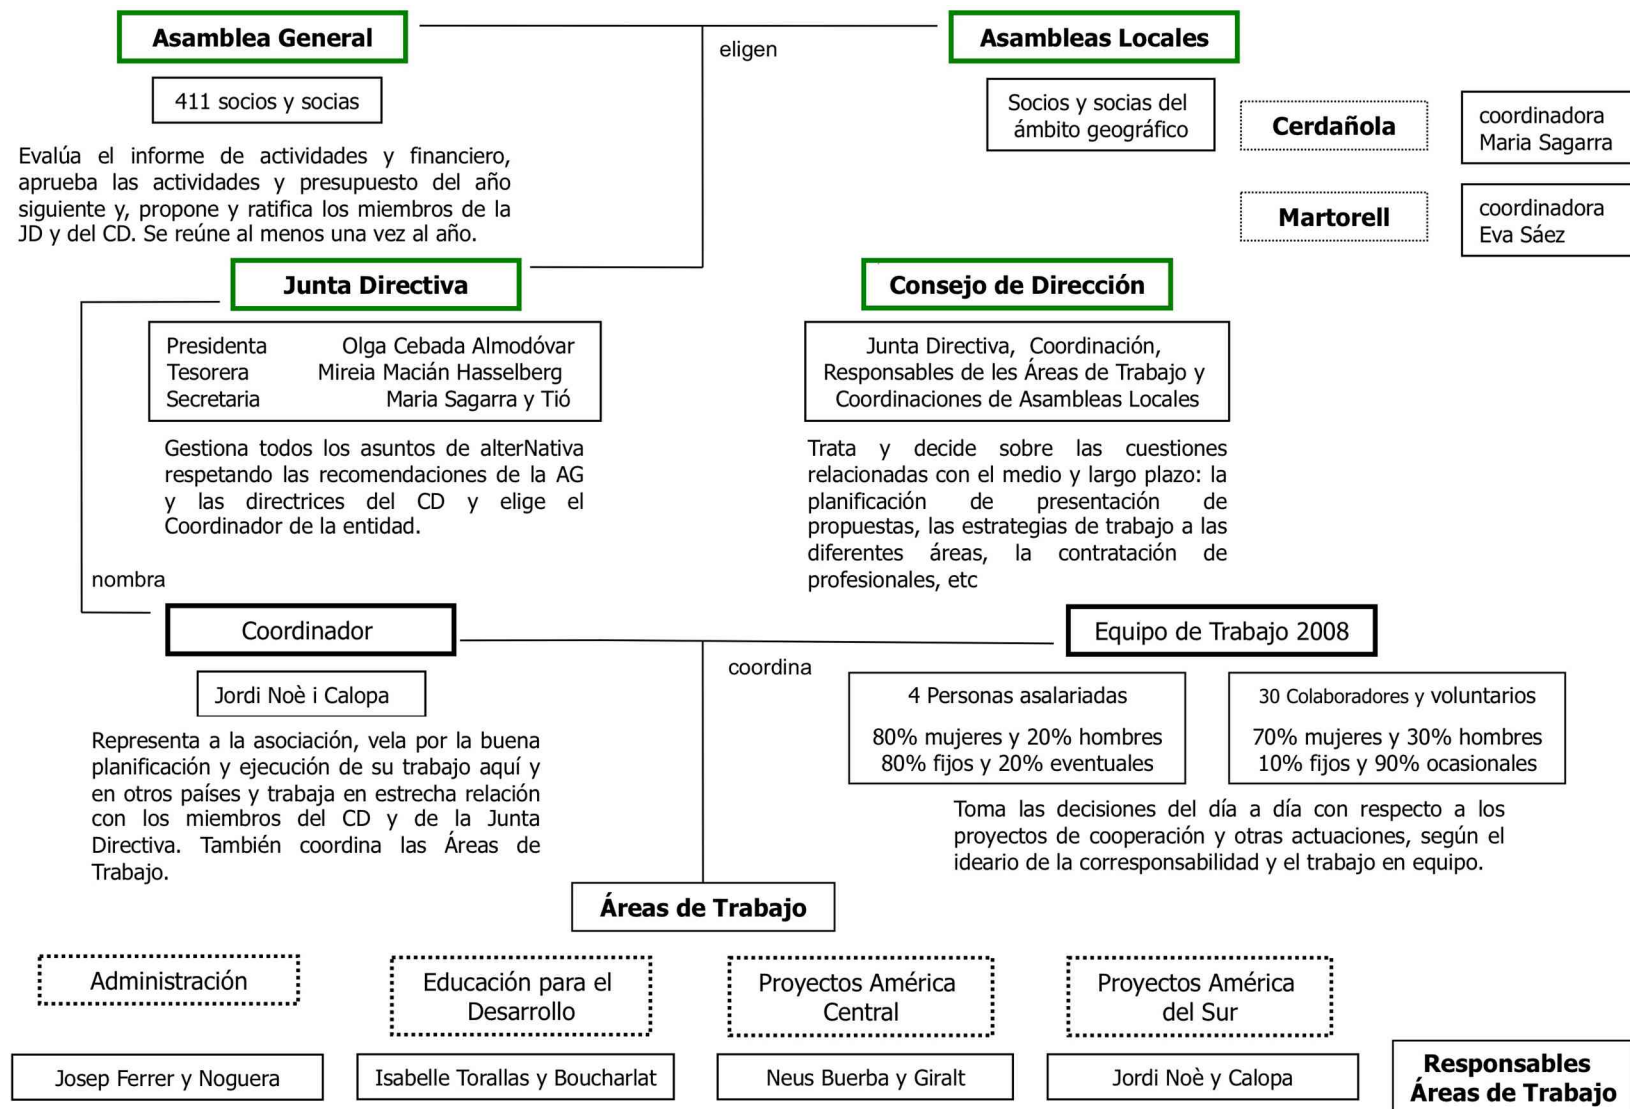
Asamblea General

eligen

Asambleas Locales

411 socios y socias

Socios y socias del ámbito geográfico

Cerdañola

coordinadora Maria Sagarra

Martorell

coordinadora Eva Sáez

Evalúa el informe de actividades y financiero, aprueba las actividades y presupuesto del año siguiente y, propone y ratifica los miembros de la JD y del CD. Se reúne al menos una vez al año.

Junta Directiva

Consejo de Dirección

| Presidenta | Olga Cebada Almodóvar |
|---|---|
| Tesorera | Mireia Macián Hasselberg |
| Secretaria | Maria Sagarra y Tió |

Junta Directiva, Coordinación, Responsables de les Áreas de Trabajo y Coordinaciones de Asambleas Locales

Gestiona todos los asuntos de alterNativa respetando las recomendaciones de la AG y las directrices del CD y elige el Coordinador de la entidad.

Trata y decide sobre las cuestiones relacionadas con el medio y largo plazo: la planificación de presentación de propuestas, las estrategias de trabajo a las diferentes áreas, la contratación de profesionales, etc

nombra

Coordinador

Equipo de Trabajo 2008

coordina

Jordi Noè i Calopa

4 Personas asalariadas

80% mujeres y 20% hombres
80% fijos y 20% eventuales

30 Colaboradores y voluntarios

70% mujeres y 30% hombres
10% fijos y 90% ocasionales

Representa a la asociación, vela por la buena planificación y ejecución de su trabajo aquí y en otros países y trabaja en estrecha relación con los miembros del CD y de la Junta Directiva. También coordina las Áreas de Trabajo.

Toma las decisiones del día a día con respecto a los proyectos de cooperación y otras actuaciones, según el ideario de la corresponsabilidad y el trabajo en equipo.

Áreas de Trabajo

Administración

Educación para el Desarrollo

Proyectos América Central

Proyectos América del Sur

Josep Ferrer y Noguera

Isabelle Toralls y Boucharlat

Neus Buerba y Giralt

Jordi Noè y Calopa

Responsables Áreas de Trabajo